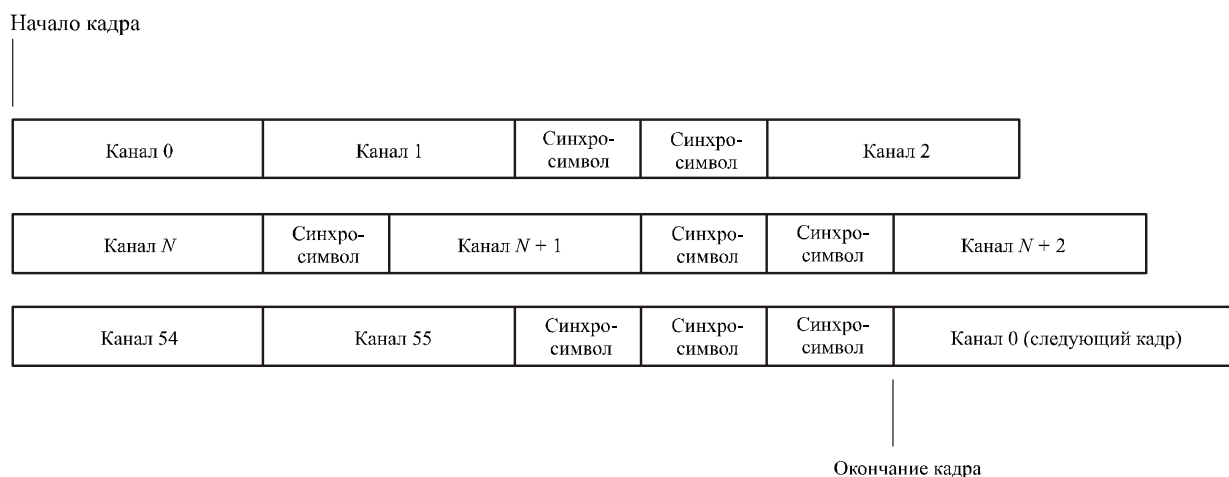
Начало кадра

| Канал 0 | Канал 1 | Синхросимвол | Синхросимвол | Канал 2 |
|---|---|---|---|---|

| Канал $N$ | Синхросимвол | Канал $N + 1$ | Синхросимвол | Синхросимвол | Канал $N + 2$ |
|---|---|---|---|---|---|

| Канал 54 | Канал 55 | Синхросимвол | Синхросимвол | Синхросимвол | Канал 0 (следующий кадр) |
|---|---|---|---|---|---|

Окончание кадра